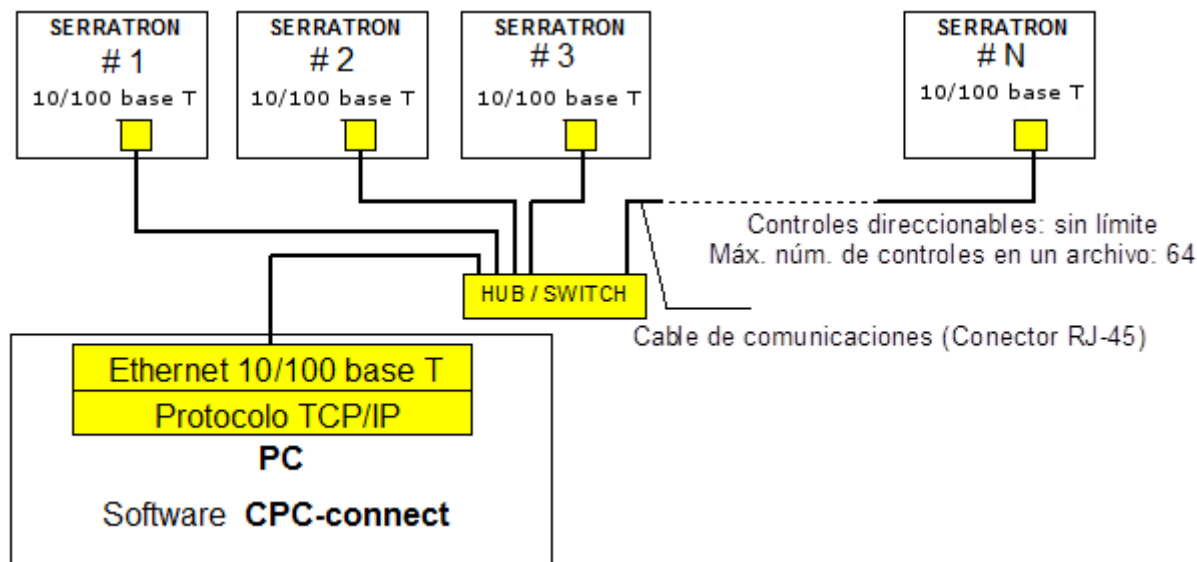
SERRATRON
# 1
10/100 base T

SERRATRON
# 2
10/100 base T

SERRATRON
# 3
10/100 base T

SERRATRON
# N
10/100 base T

Controles direccionables: sin límite
Máx. núm. de controles en un archivo: 64

HUB / SWITCH

Cable de comunicaciones (Conector RJ-45)

Ethernet 10/100 base T
Protocolo TCP/IP
PC
Software CPC-connect